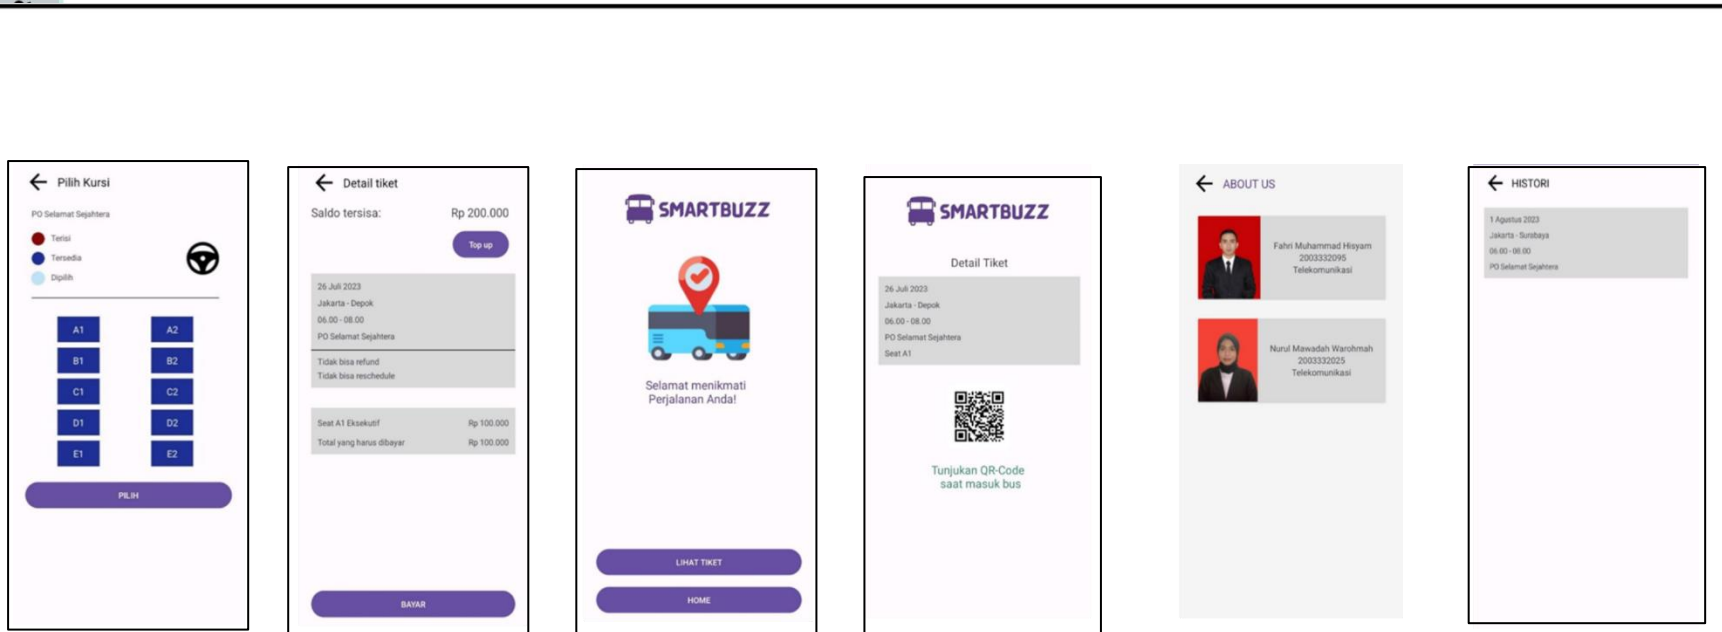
Pilih Kursi

PO Selamat Sejahtera

Terisi

Tersedia

Dipilih

| A1 | A2 |
|---|---|
| B1 | B2 |
| C1 | C2 |
| D1 | D2 |
| E1 | E2 |

PILIH

Detail tiket

Saldo tersisa: Rp 200.000

Top up

26 Juli 2023
Jakarta - Depok
06.00 - 08.00
PO Selamat Sejahtera

Tidak bisa refund
Tidak bisa reschedule

Seat A1 Eksekutif Rp 100.000
Total yang harus dibayar Rp 100.000

BAYAR

SMARTBUZZ

Selamat menikmati Perjalanan Anda!

LIHAT TIKET

HOME

SMARTBUZZ

Detail Tiket

26 Juli 2023
Jakarta - Depok
06.00 - 08.00
PO Selamat Sejahtera
Seat A1

Tunjukan QR-Code saat masuk bus

ABOUT US

Fahri Muhammad Hisyam
2003332095
Telekomunikasi

Nurul Mawadah Warohmah
2003332025
Telekomunikasi

HISTORI

1 Agustus 2023
Jakarta - Surabaya
06.00 - 08.00
PO Selamat Sejahtera